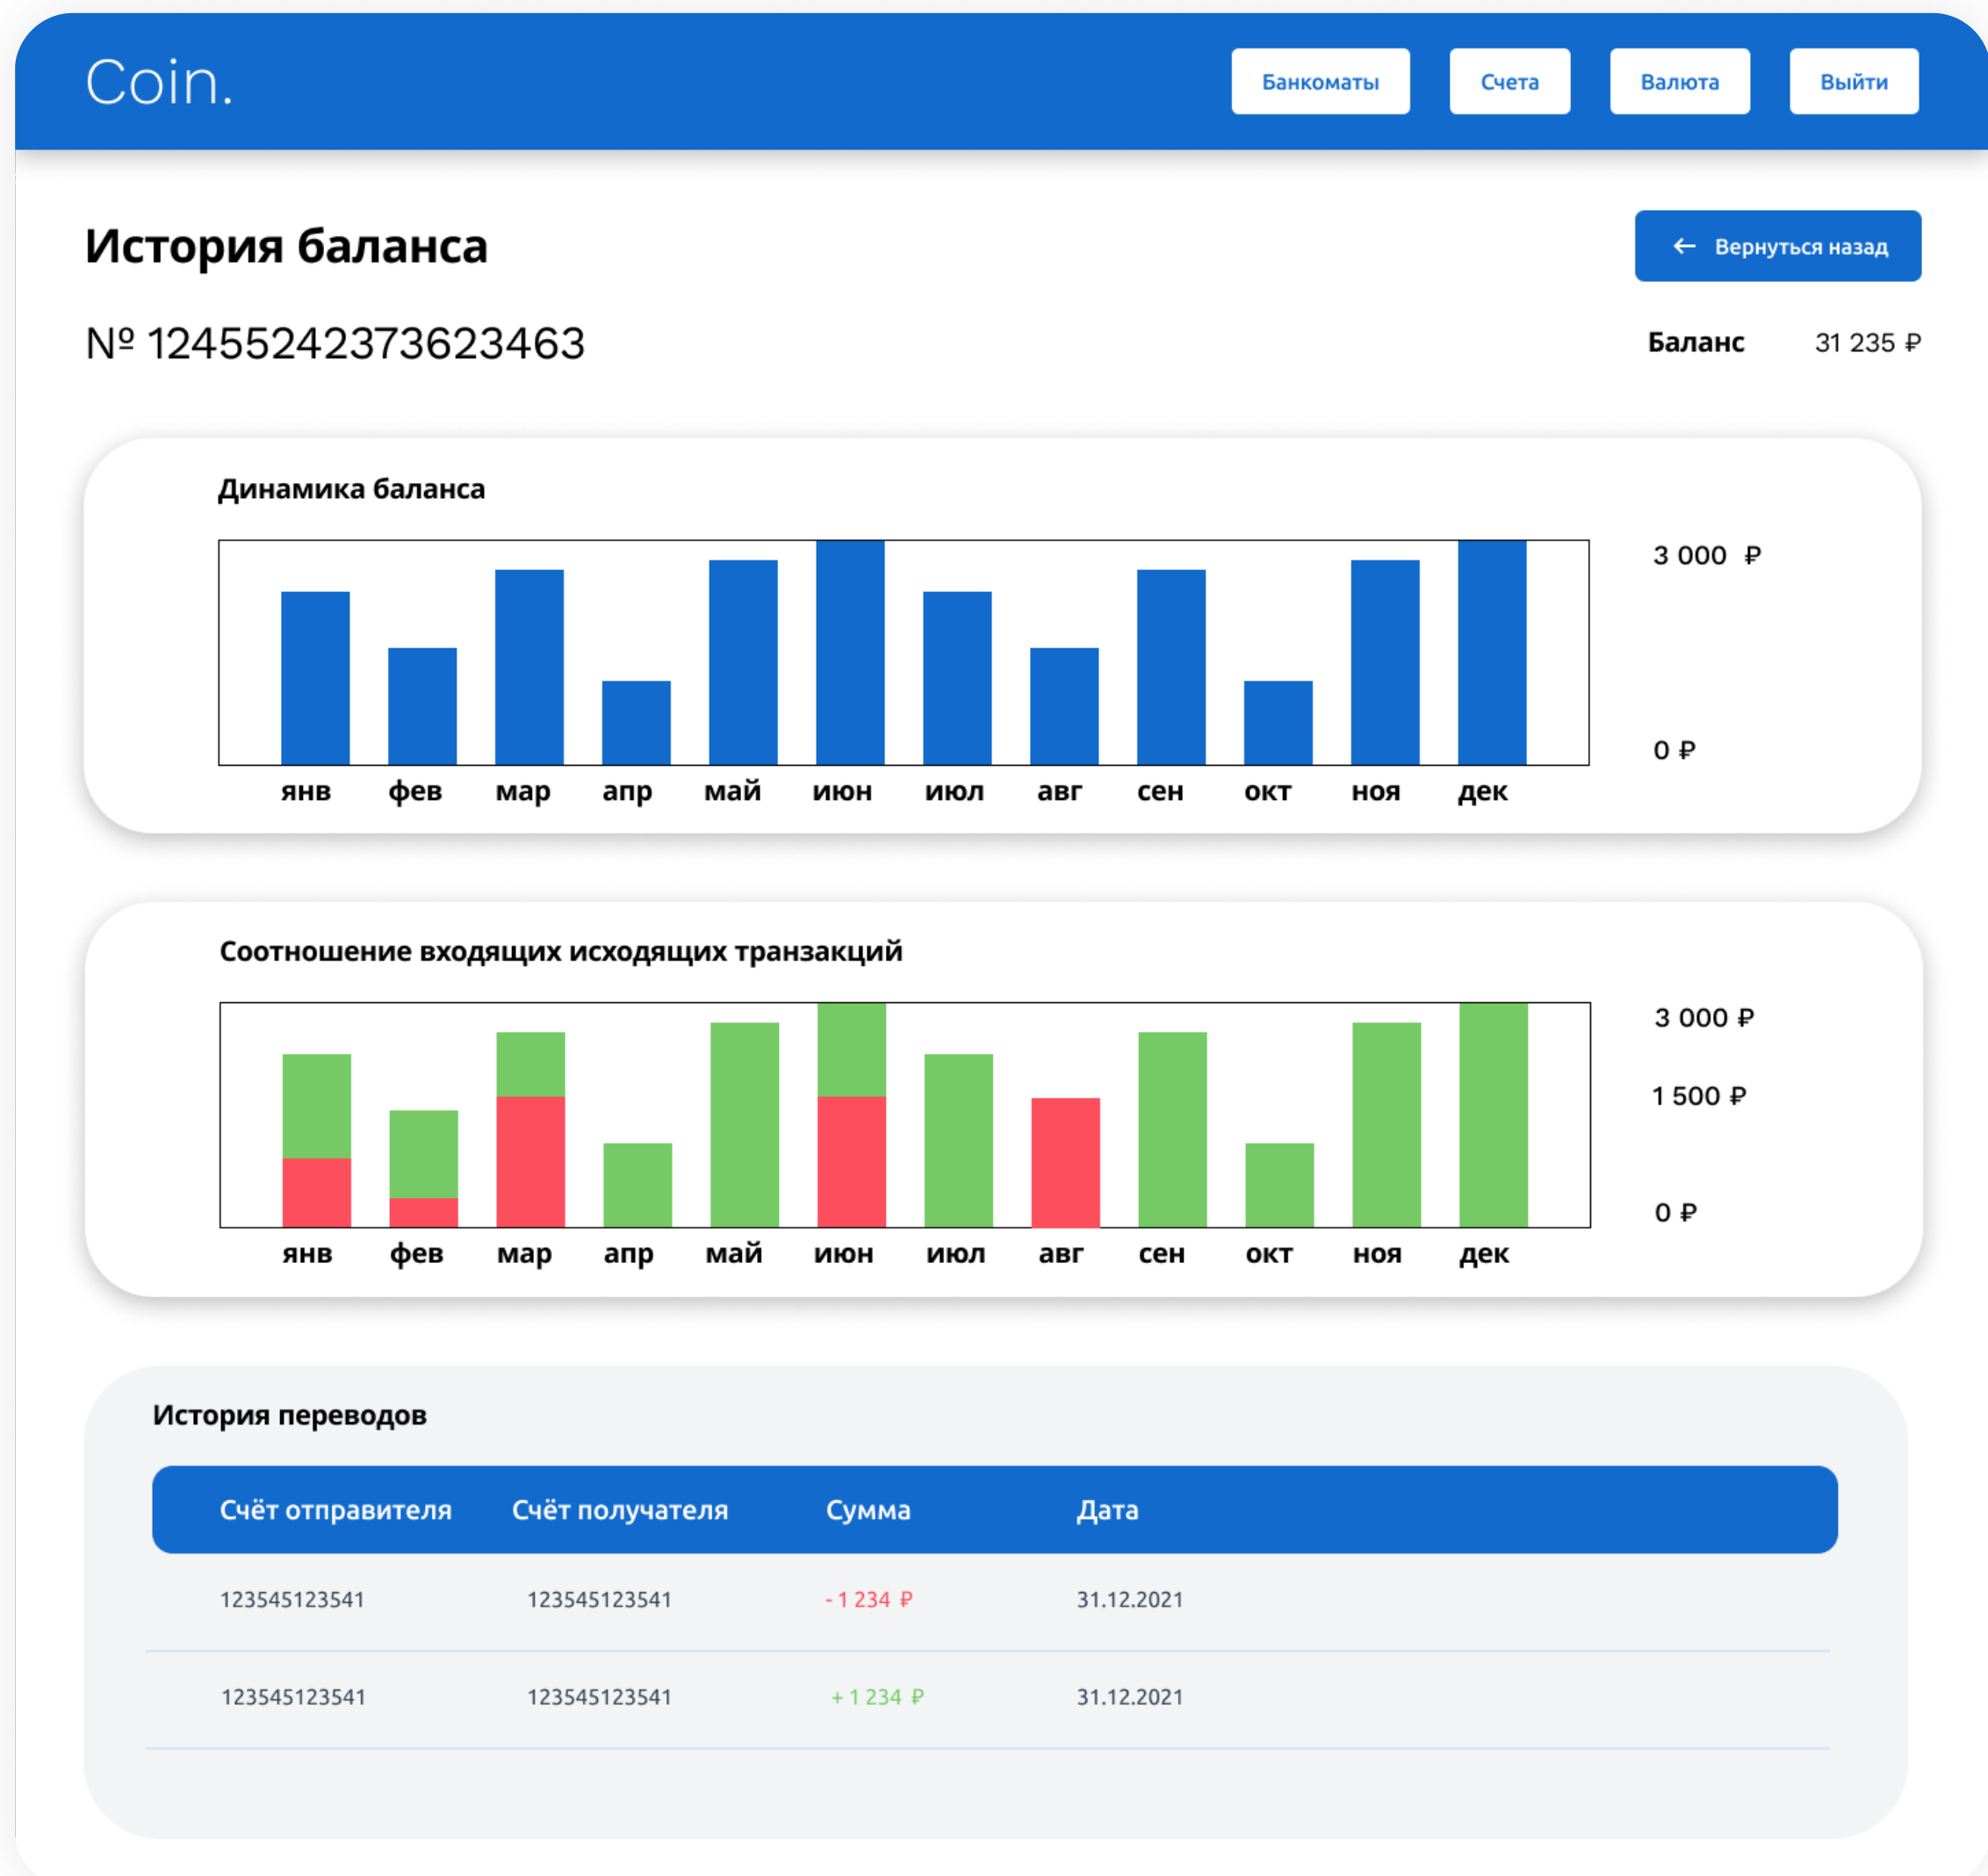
Coin.

Банкоматы Счета Валюта Выйти

История баланса

← Вернуться назад

№ 12455242373623463

Баланс 31 235 ₽

Динамика баланса

3 000 ₽

0 ₽

янв фев мар апр май июн июл авг сен окт ноя дек

Соотношение входящих исходящих транзакций

3 000 ₽

1 500 ₽

0 ₽

янв фев мар апр май июн июл авг сен окт ноя дек

История переводов

| Счёт отправителя | Счёт получателя | Сумма | Дата |
|---|---|---|---|
| 123545123541 | 123545123541 | - 1 234 ₽ | 31.12.2021 |
| 123545123541 | 123545123541 | + 1 234 ₽ | 31.12.2021 |